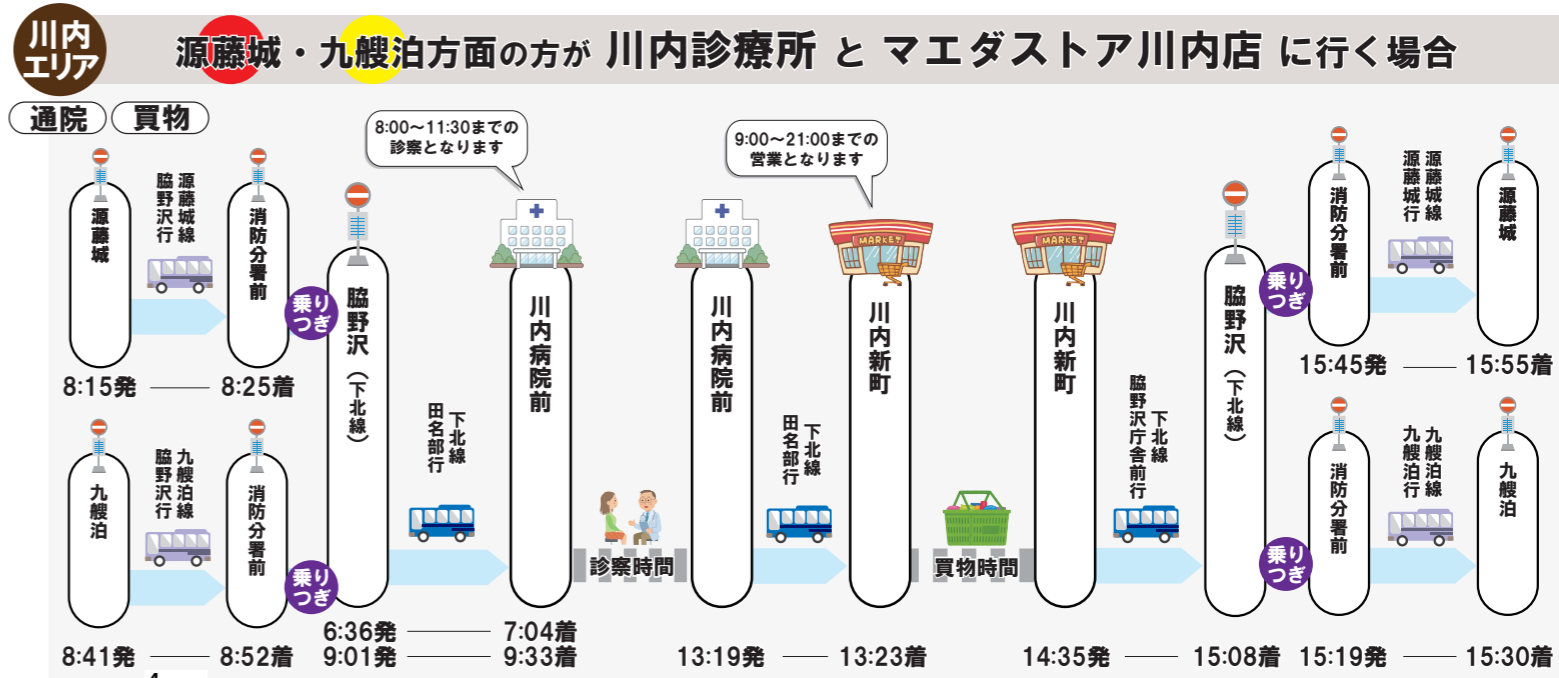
川内エリア

源藤城・九艘泊方面の方が 川内診療所 と マエダストア川内店 に行く場合

通院 買物

8:00～11:30までの診察となります

9:00～21:00までの営業となります

源藤城

源藤城線 脇野沢行

消防分署前

8:15発 8:25着

九艘泊

九艘泊線 脇野沢行

消防分署前

8:41発 8:52着

乗りつぎ

乗りつぎ

脇野沢（下北線）

下北線 田名部行

6:36発 7:04着
9:01発 9:33着

川内病院前

診察時間

川内病院前

下北線 田名部行

13:19発 13:23着

MARKET

川内新町

買物時間

MARKET

川内新町

下北線 脇野沢庁舎前行

14:35発 15:08着

脇野沢（下北線）

乗りつぎ

消防分署前

源藤城線 源藤城行

源藤城

15:45発 15:55着

乗りつぎ

消防分署前

九艘泊線 九艘泊行

九艘泊

15:19発 15:30着